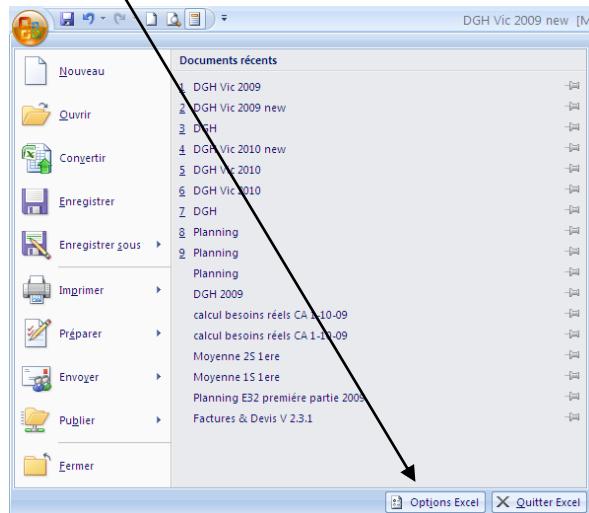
DGH Vic 2009 new [M

Nouveau

Ouvrir

Convertir

Enregistrer

Enregistrer sous

Imprimer

Préparer

Envoyer

Publier

Fermer

Documents récents

1 DGH Vic 2009
2 DGH Vic 2009 new
3 DGH
4 DGH Vic 2010 new
5 DGH Vic 2010
6 DGH Vic 2010
7 DGH
8 Planning
9 Planning
Planning
DGH 2009
calcul besoins réels CA 1-10-09
calcul besoins réels CA 1-10-09
Moyenne 2S 1ere
Moyenne 1S 1ere
Planning E32 première partie 2009
Factures & Devis V 2.3.1

Options Excel
Quitter Excel